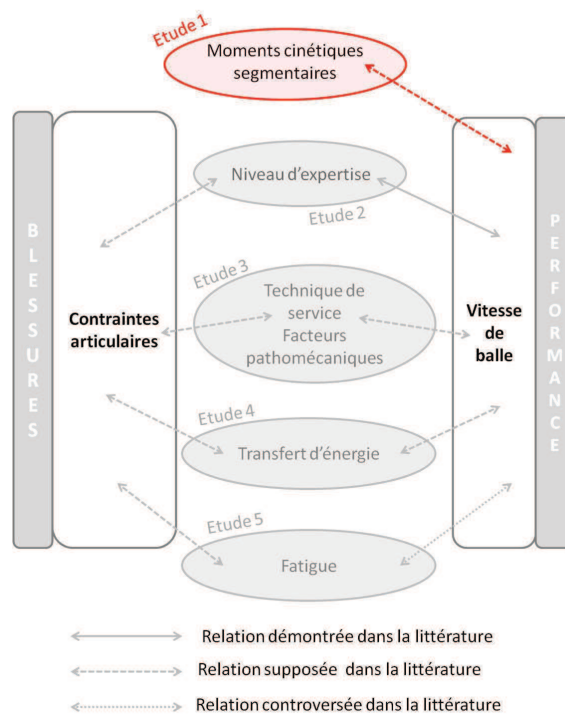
Etude 1
Moments cinétiques segmentaires

BLESSURES

Contraintes articulaires

Niveau d'expertise
Etude 2

Etude 3
Technique de service
Facteurs pathomécaniques

Etude 4
Transfert d'énergie

Etude 5
Fatigue

Vitesse de balle

PERFORMANCE

Relation démontrée dans la littérature
Relation supposée dans la littérature
Relation controversée dans la littérature